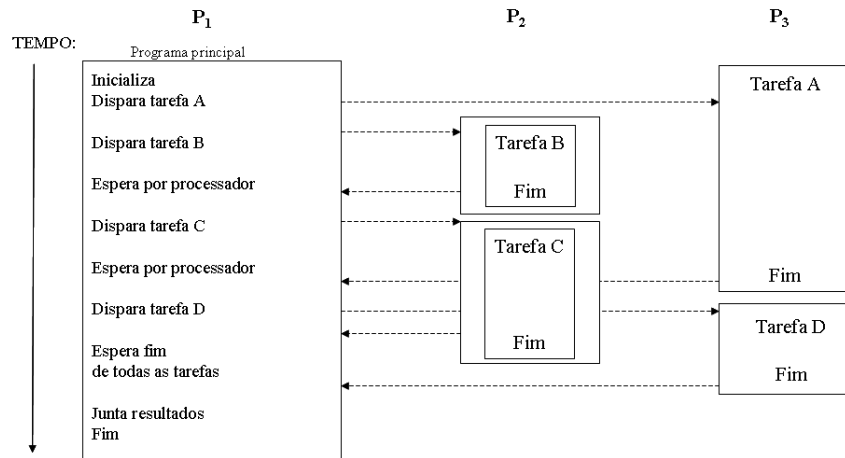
$P_1$

$P_2$

$P_3$

TEMPO:

Programa principal

Inicializa
Dispara tarefa A

Dispara tarefa B

Espera por processador

Dispara tarefa C

Espera por processador

Dispara tarefa D

Espera fim
de todas as tarefas

Junta resultados
Fim

Tarefa B

Fim

Tarefa C

Fim

Tarefa A

Fim

Tarefa D

Fim